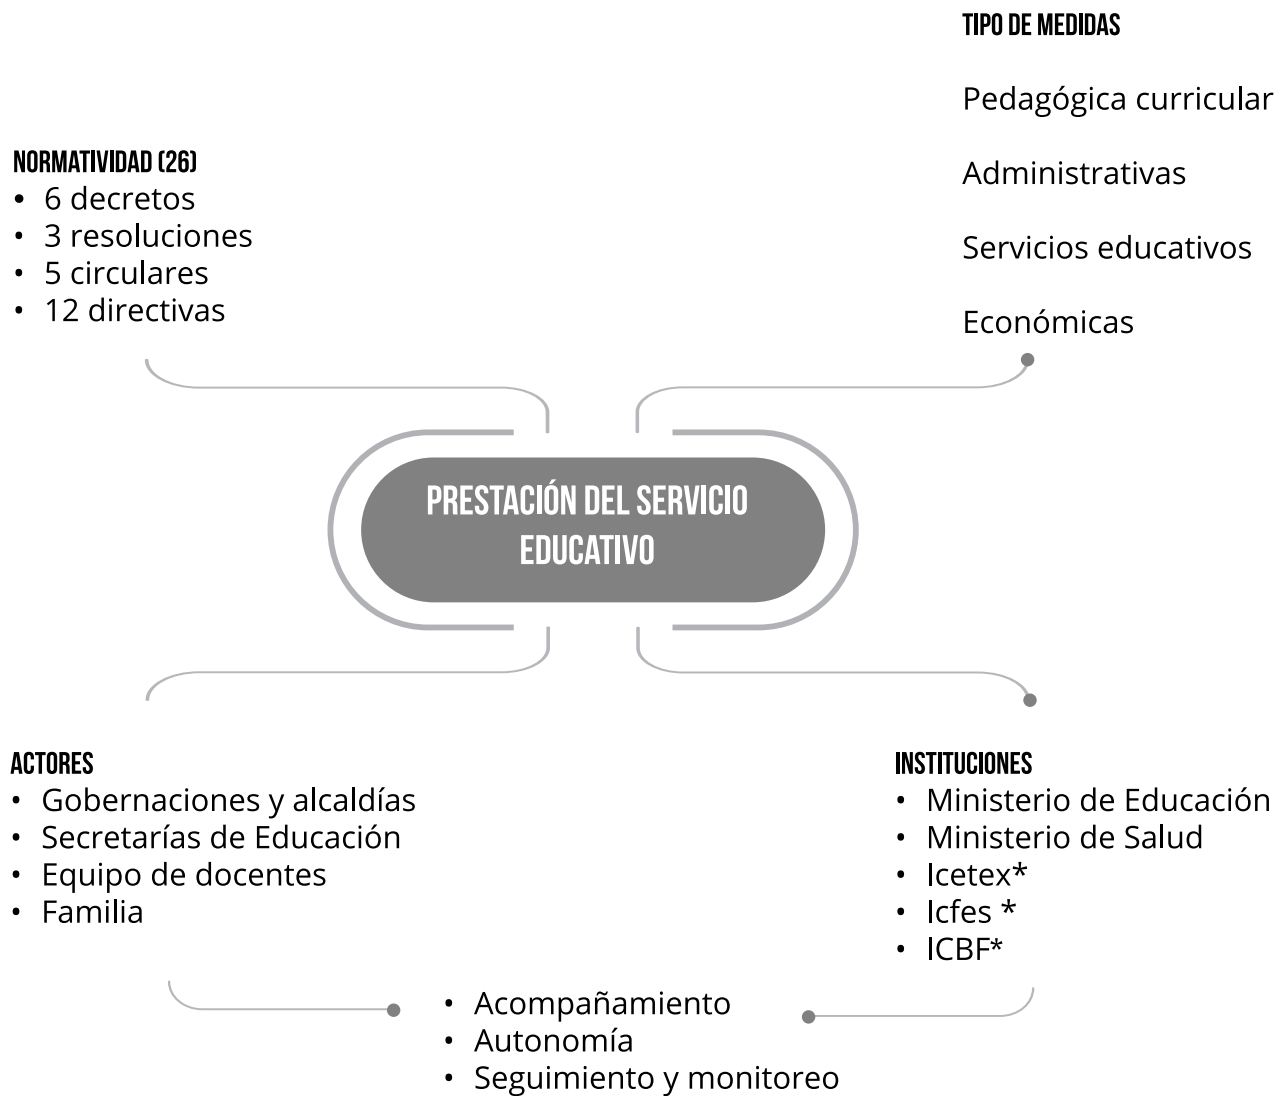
TIPO DE MEDIDAS

Pedagógica curricular

Administrativas

Servicios educativos

Económicas

NORMATIVIDAD (26)
• 6 decretos
• 3 resoluciones
• 5 circulares
• 12 directivas

PRESTACIÓN DEL SERVICIO EDUCATIVO

ACTORES
• Gobernaciones y alcaldías
• Secretarías de Educación
• Equipo de docentes
• Familia

INSTITUCIONES
• Ministerio de Educación
• Ministerio de Salud
• Icetex*
• Icfes *
• ICBF*

• Acompañamiento
• Autonomía
• Seguimiento y monitoreo